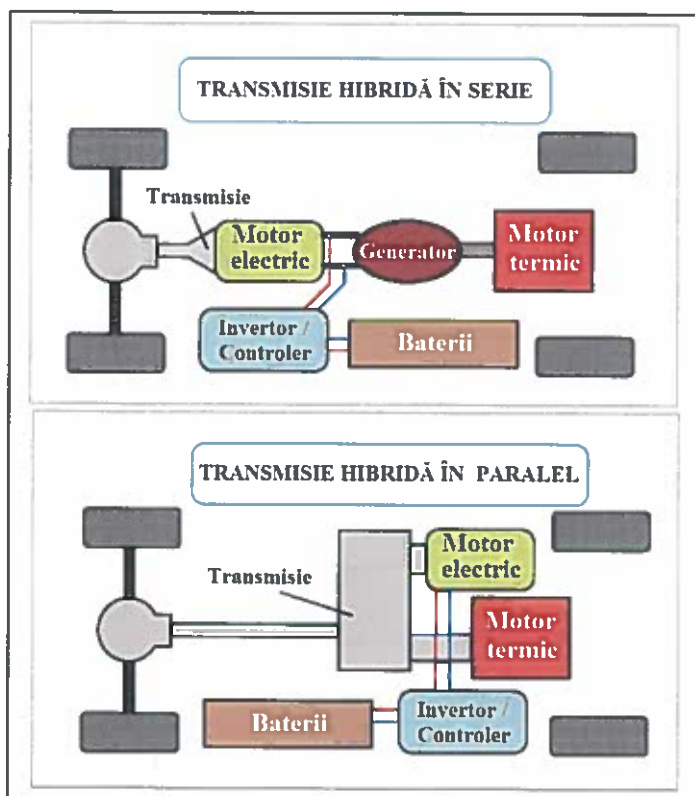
TRANSMISIE HIBRIDĂ ÎN SERIE

Transmisie

Motor electric

Generator

Motor termic

Invertor / Controler

Baterii

TRANSMISIE HIBRIDĂ ÎN PARALEL

Transmisie

Motor electric

Motor termic

Baterii

Invertor / Controler